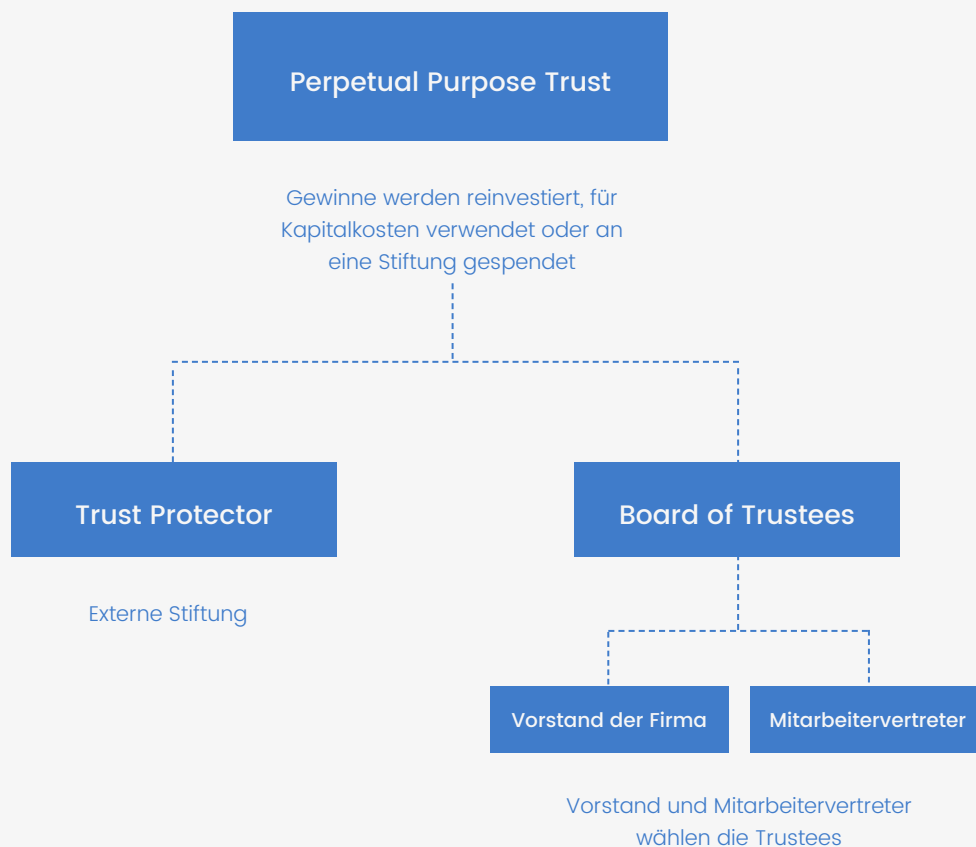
Perpetual Purpose Trust

Gewinne werden reinvestiert, für Kapitalkosten verwendet oder an eine Stiftung gespendet

Trust Protector

Externe Stiftung

Board of Trustees

Vorstand der Firma

Mitarbeitervertreter

Vorstand und Mitarbeitervertreter wählen die Trustees